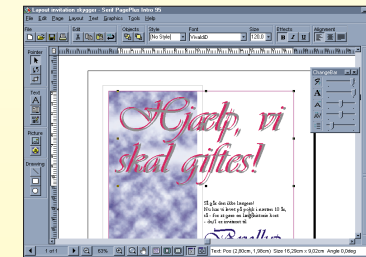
Layout invitation skygger - Serif PagePlus Intro 95
File Edit Page Layout Text Graphics Tools Help
File Edit Objects Style Font Size Effects Alignment
[No Style] VivaldiD 120.0
Pointer
Text
Picture
Drawing
ChangeBar
Hjælp, vi skal giftes!
Sig ikke det ikke længere!
Nu kan vi bare på på på på knæene til fx.
til - for at gøre en både knæene k og
- skal vi avviser til.
Bryllup
1 of 1
65%
Text: Pos (2,80cm, 1,96cm) Size 16,29cm x 9,02cm Angle 0,0deg